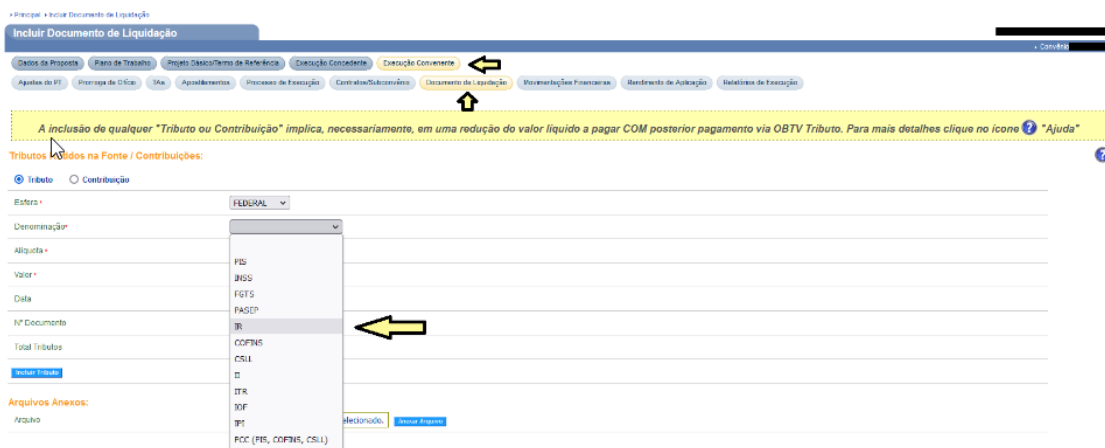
» Principal » Incluir Documento de Liquidação

Incluir Documento de Liquidação

» Convênio

Dados da Proposta | Plano de Trabalho | Projeto Básico/Termo de Referência | Execução Concedente | Execução Convenente

Ajustes do PT | Prorroga de Ofício | TAs | Apostilamentos | Processo de Execução | Contratos/Subconvênio | Documento de Liquidação | Movimentações Financeiras | Rendimento de Aplicação | Relatórios de Execução

A inclusão de qualquer "Tributo ou Contribuição" implica, necessariamente, em uma redução do valor líquido a pagar COM posterior pagamento via OBTV Tributo. Para mais detalhes clique no ícone "Ajuda"

Tributos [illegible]dos na Fonte / Contribuições:

Tributo Contribuição

Esfera * FEDERAL

Denominação*

Alíquota *

Valor *

Data

Nº Documento

Total Tributos

Incluir Tributo

PIS
INSS
FGTS
PASEP
IR
COFINS
CSLL
II
ITR
IOF
IPI
PCC (PIS, COFINS, CSLL)

Arquivos Anexos:

Arquivo

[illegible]elecionado. Anexar Arquivo